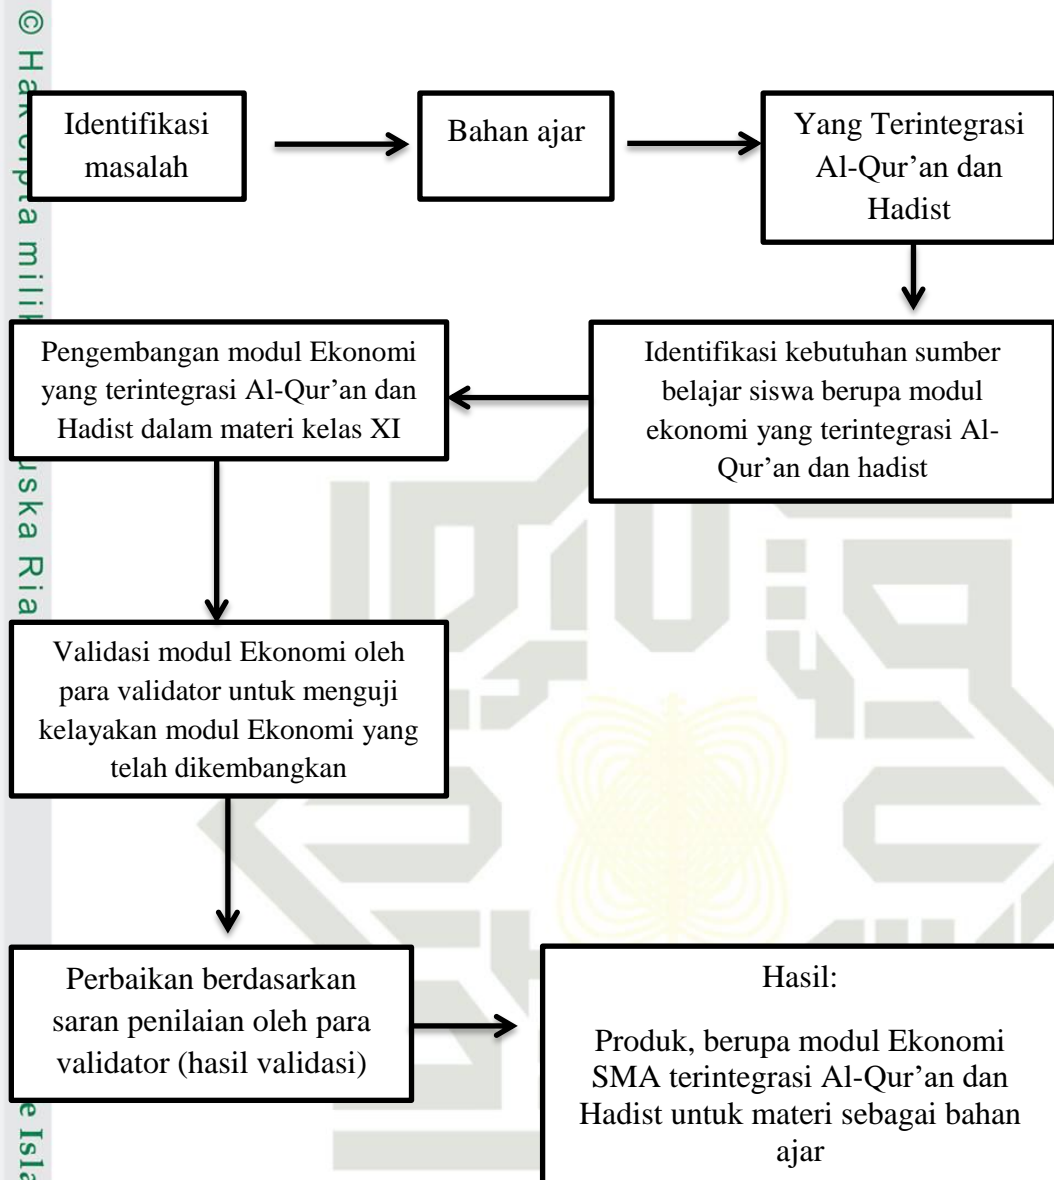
© Hak cipta milik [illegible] uska Ria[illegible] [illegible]e Isla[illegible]

Identifikasi masalah

Bahan ajar

Yang Terintegrasi Al-Qur'an dan Hadist

Identifikasi kebutuhan sumber belajar siswa berupa modul ekonomi yang terintegrasi Al-Qur'an dan hadist

Pengembangan modul Ekonomi yang terintegrasi Al-Qur'an dan Hadist dalam materi kelas XI

Validasi modul Ekonomi oleh para validator untuk menguji kelayakan modul Ekonomi yang telah dikembangkan

Perbaikan berdasarkan saran penilaian oleh para validator (hasil validasi)

Hasil:

Produk, berupa modul Ekonomi SMA terintegrasi Al-Qur'an dan Hadist untuk materi sebagai bahan ajar